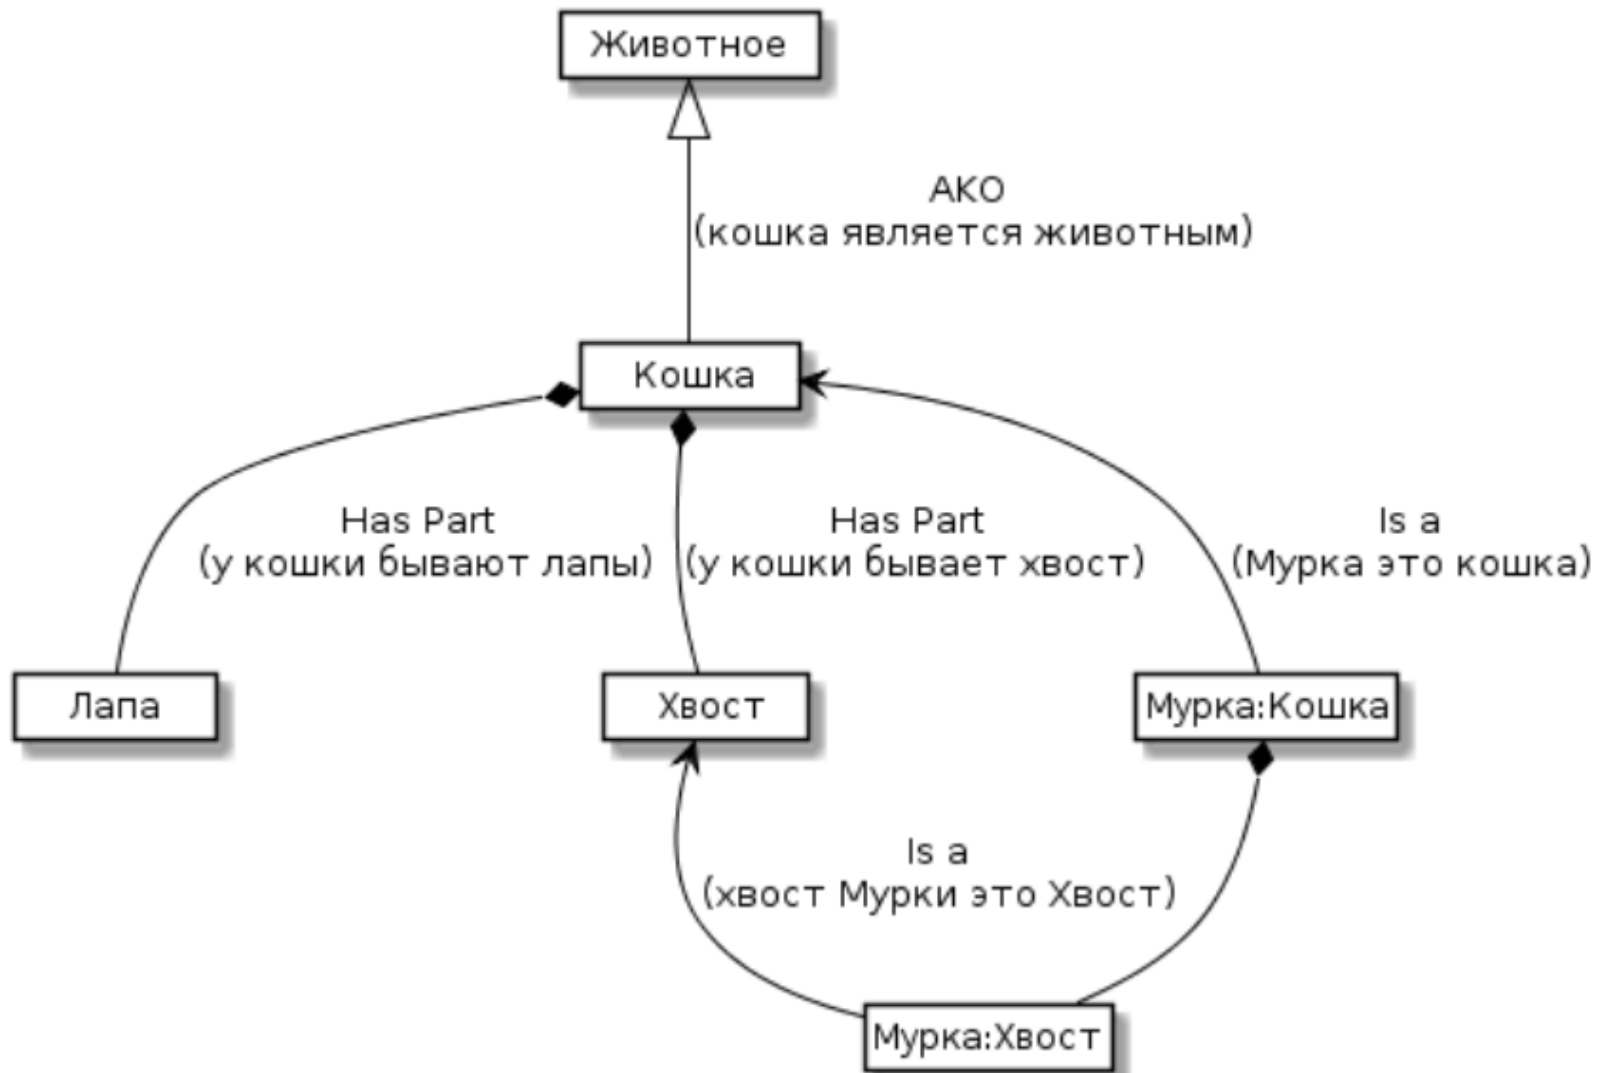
Животное

AKO
(кошка является животным)

Кошка

Has Part
(у кошки бывают лапы)

Has Part
(у кошки бывает хвост)

Is a
(Мурка это кошка)

Лапа

Хвост

Мурка:Кошка

Is a
(хвост Мурки это Хвост)

Мурка:Хвост